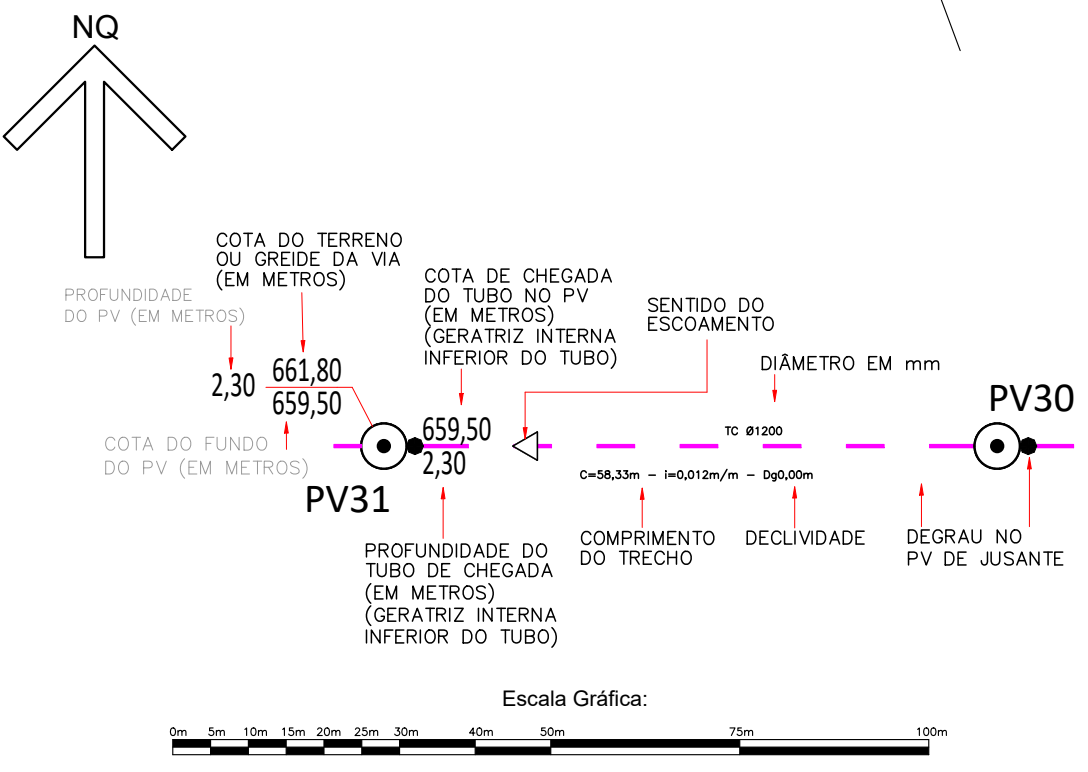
NQ

COTA DO TERRENO OU GREIDE DA VIA (EM METROS)

PROFUNDIDADE DO PV (EM METROS)

COTA DE CHEGADA DO TUBO NO PV (EM METROS) (GERATRIZ INTERNA INFERIOR DO TUBO)

SENTIDO DO ESCOAMENTO

DIÂMETRO EM mm

2,30

661,80

659,50

COTA DO FUNDO DO PV (EM METROS)

659,50

2,30

TC Ø1200

PV30

PV31

C=58,33m – i=0,012m/m – Dg0,00m

PROFUNDIDADE DO TUBO DE CHEGADA (EM METROS) (GERATRIZ INTERNA INFERIOR DO TUBO)

COMPRIMENTO DO TRECHO

DECLIVIDADE

DEGRAU NO PV DE JUSANTE

Escala Gráfica:

0m 5m 10m 15m 20m 25m 30m 40m 50m 75m 100m